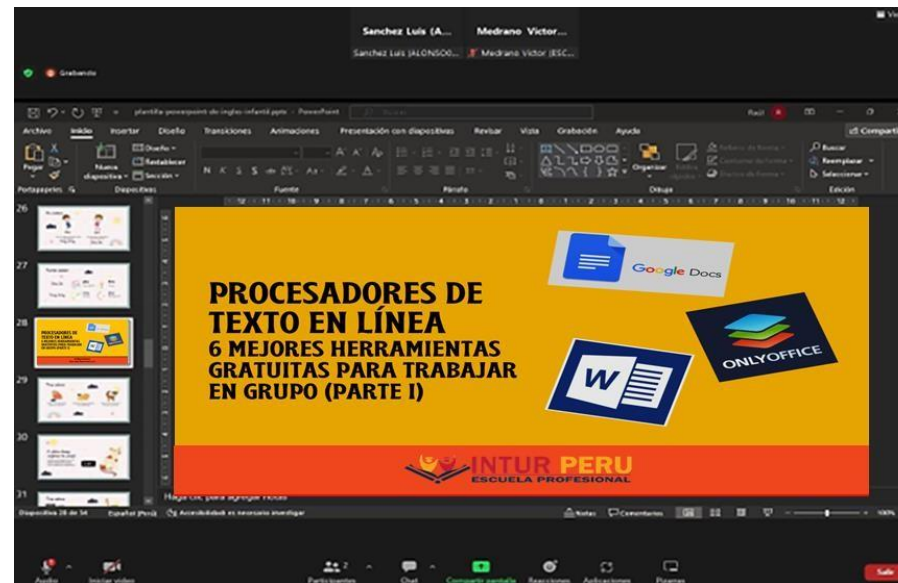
Sanchez Luis (A... Medrano Victor...
Sanchez Luis (ALONSO... Medrano Victor (ESC...

Grabando

plantilla-powerpoint-de-ingles-infantil.pptx - PowerPoint

Archivo Inicio Insertar Diseño Transiciones Animaciones Presentación con diapositivas Revisar Vista Grabación Ayuda

Compartir

Pegar Nueva diapositiva Diseño Restablecer Sección Portapapeles Diapositivas Fuente Párrafo Dibujo Organizar Edición Buscar Reemplazar Seleccionar

26
27
28
29
30
31

PROCESADORES DE TEXTO EN LÍNEA
6 MEJORES HERRAMIENTAS GRATUITAS PARA TRABAJAR EN GRUPO (PARTE I)

Google Docs
ONLYOFFICE
W

INTUR PERU
ESCUELA PROFESIONAL

Haga clic para agregar notas

Diapositiva 28 de 34 Español (Perú) Accesibilidad: es necesario investigar Notas Comentarios 100%

Audio Iniciar video Participantes Chat Compartir pantalla Reacciones Aplicaciones Pizarras Salir